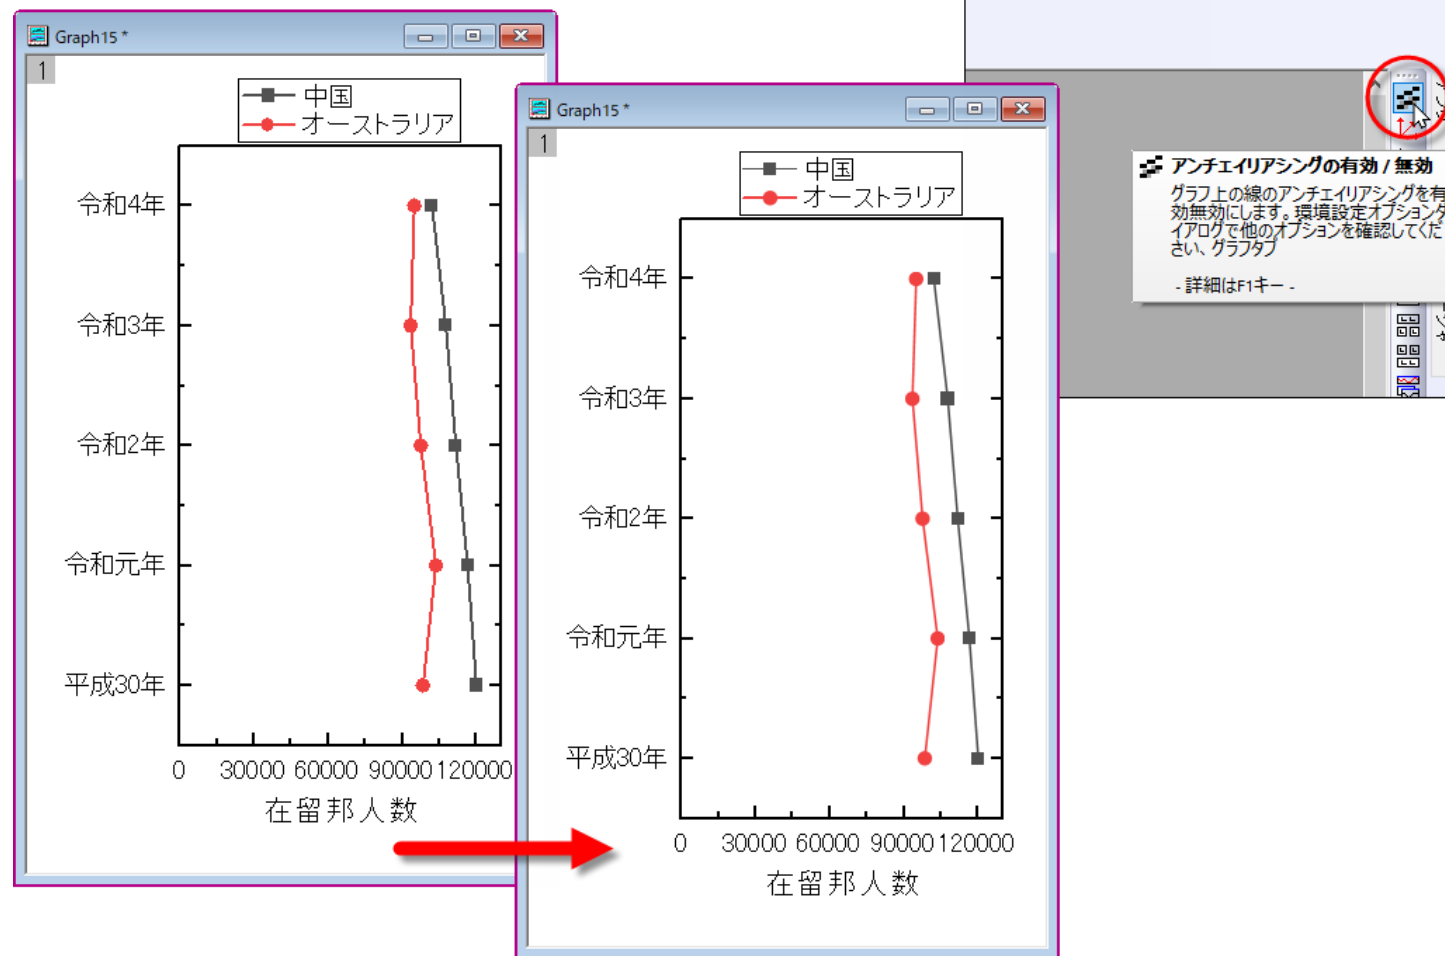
Graph15 *

1

中国
オーストラリア

令和4年
令和3年
令和2年
令和元年
平成30年

0 30000 60000 90000 120000

在留邦人数

Graph15 *

1

中国
オーストラリア

令和4年
令和3年
令和2年
令和元年
平成30年

0 30000 60000 90000 120000

在留邦人数

アンチエイリアシングの有効 / 無効

グラフ上の線のアンチエイリアシングを有効無効にします。環境設定オプションダイアログで他のオプションを確認してください、グラフタブ

- 詳細はF1キー -